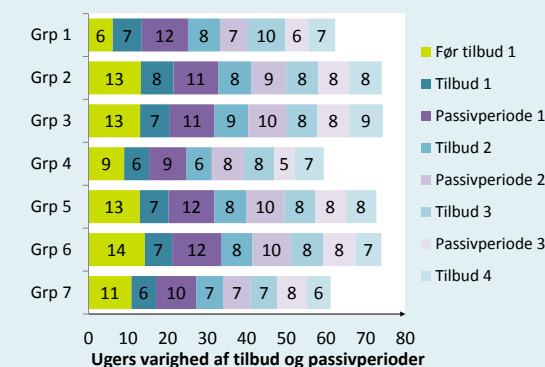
| | Før tilbud 1 | Tilbud 1 | Passivperiode 1 | Tilbud 2 | Passivperiode 2 | Tilbud 3 | Passivperiode 3 | Tilbud 4 |
|---|---|---|---|---|---|---|---|---|
| Grp 1 | 6 | 7 | 12 | 8 | 7 | 10 | 6 | 7 |
| Grp 2 | 13 | 8 | 11 | 8 | 9 | 8 | 8 | 8 |
| Grp 3 | 13 | 7 | 11 | 9 | 10 | 8 | 8 | 9 |
| Grp 4 | 9 | 6 | 9 | 6 | 8 | 8 | 5 | 7 |
| Grp 5 | 13 | 7 | 12 | 8 | 10 | 8 | 8 | 8 |
| Grp 6 | 14 | 7 | 12 | 8 | 10 | 8 | 8 | 7 |
| Grp 7 | 11 | 6 | 10 | 7 | 7 | 7 | 8 | 6 |

0 10 20 30 40 50 60 70 80

Ugers varighed af tilbud og passivperioder